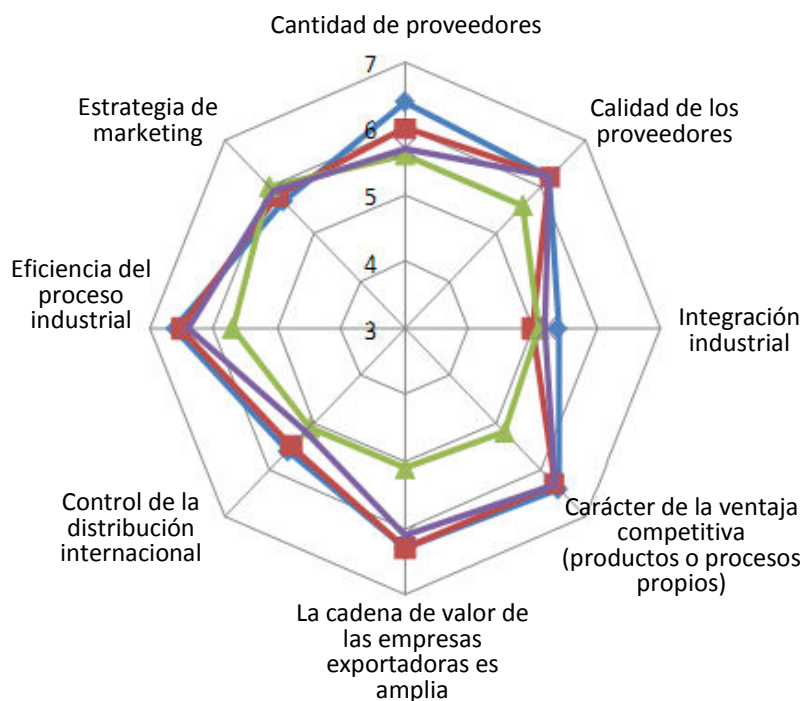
Cantidad de proveedores

7

6

5

4

3

Calidad de los proveedores

Integración industrial

Carácter de la ventaja competitiva (productos o procesos propios)

La cadena de valor de las empresas exportadoras es amplia

Control de la distribución internacional

Eficiencia del proceso industrial

Estrategia de marketing